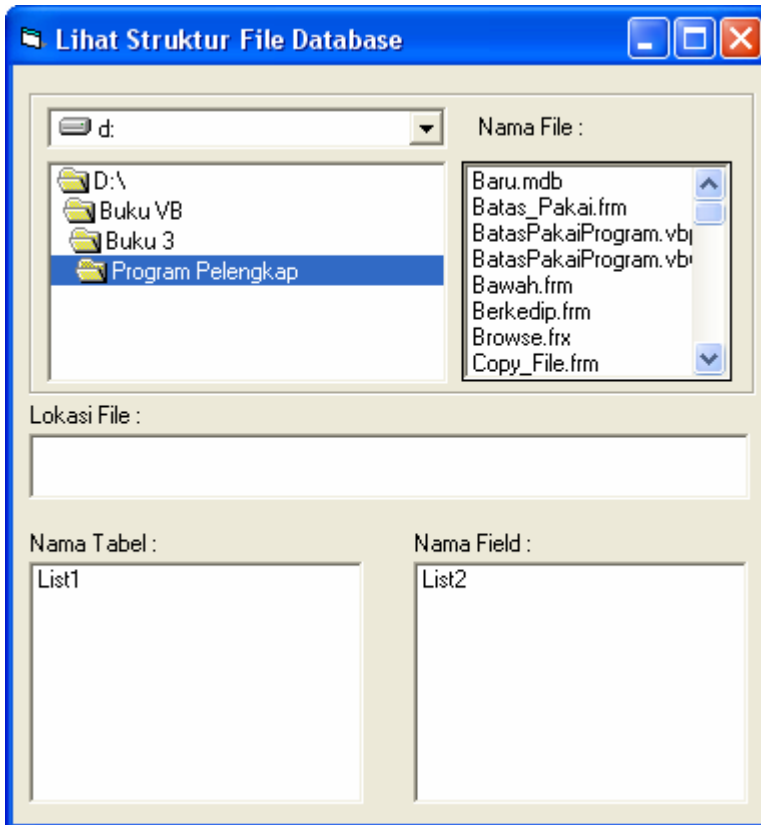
Lihat Struktur File Database

d:

Nama File :

D:\
Buku VB
Buku 3
Program Pelengkap

Baru.mdb
Batas_Pakai.frm
BatasPakaiProgram.vb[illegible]
BatasPakaiProgram.vb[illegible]
Bawah.frm
Berkedip.frm
Browse.frx
Copy_File.frm

Lokasi File :

Nama Tabel :

List1

Nama Field :

List2